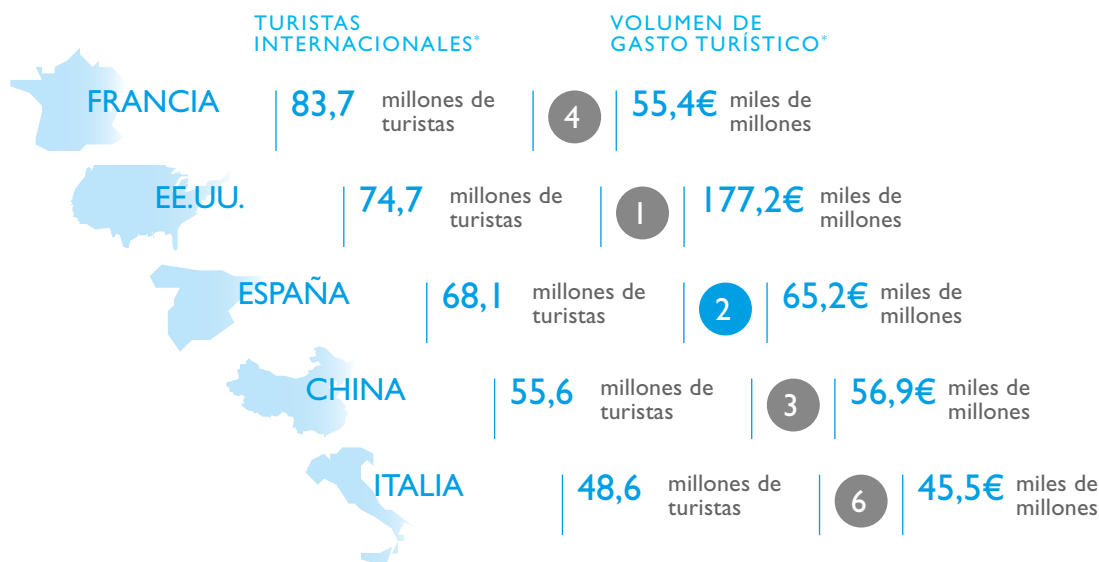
TURISTAS INTERNACIONALES*

VOLUMEN DE GASTO TURÍSTICO*

FRANCIA 83,7 millones de turistas 4 55,4€ miles de millones

EE.UU. 74,7 millones de turistas 1 177,2€ miles de millones

ESPAÑA 68,1 millones de turistas 2 65,2€ miles de millones

CHINA 55,6 millones de turistas 3 56,9€ miles de millones

ITALIA 48,6 millones de turistas 6 45,5€ miles de millones